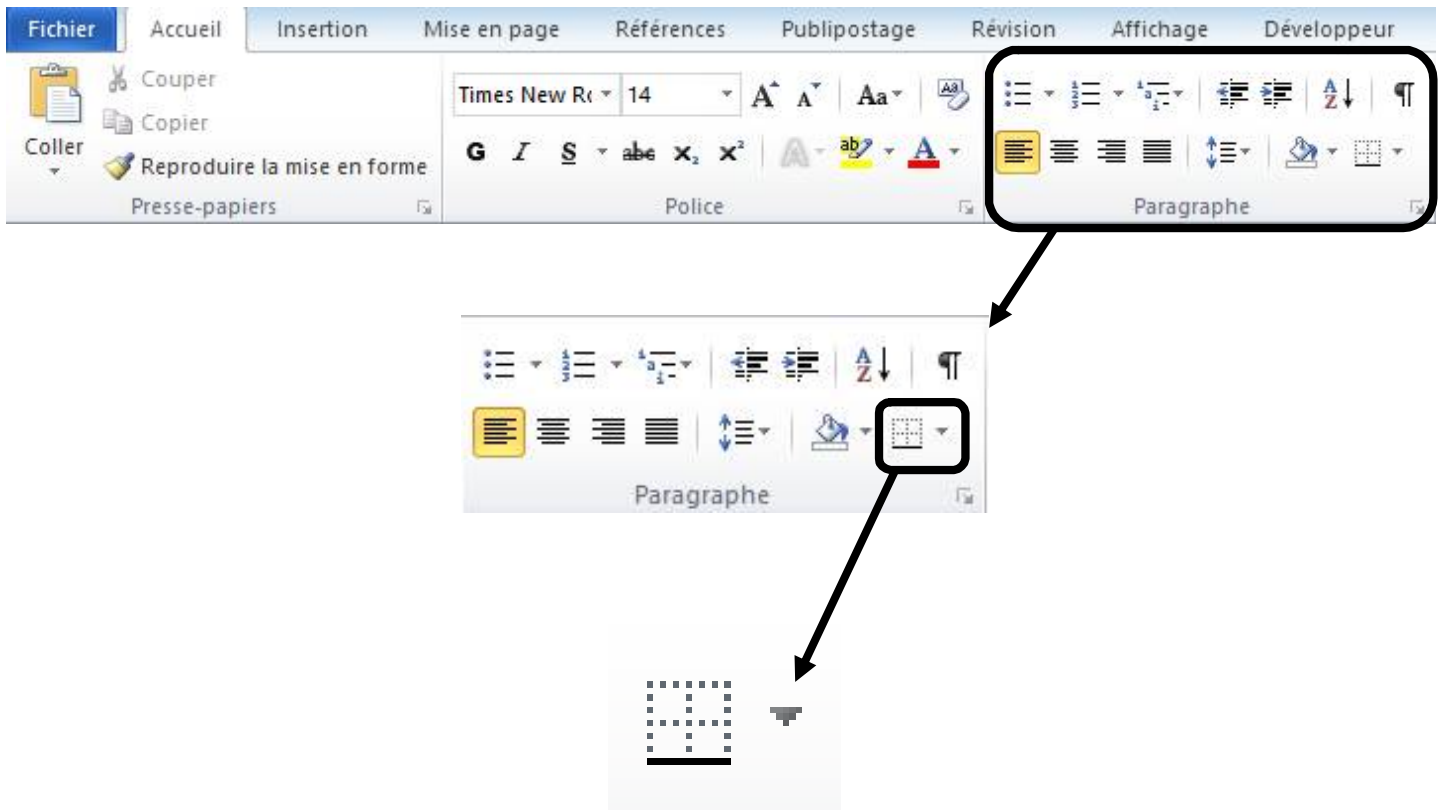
Fichier | Accueil | Insertion | Mise en page | Références | Publipostage | Révision | Affichage | Développeur

Coller
Couper
Copier
Reproduire la mise en forme
Presse-papiers

Times New Ro
14
Aa
G I S abc $x_2$ $x^2$
ab
A
Police

A
Z
¶
Paragraphe

A
Z
¶
Paragraphe